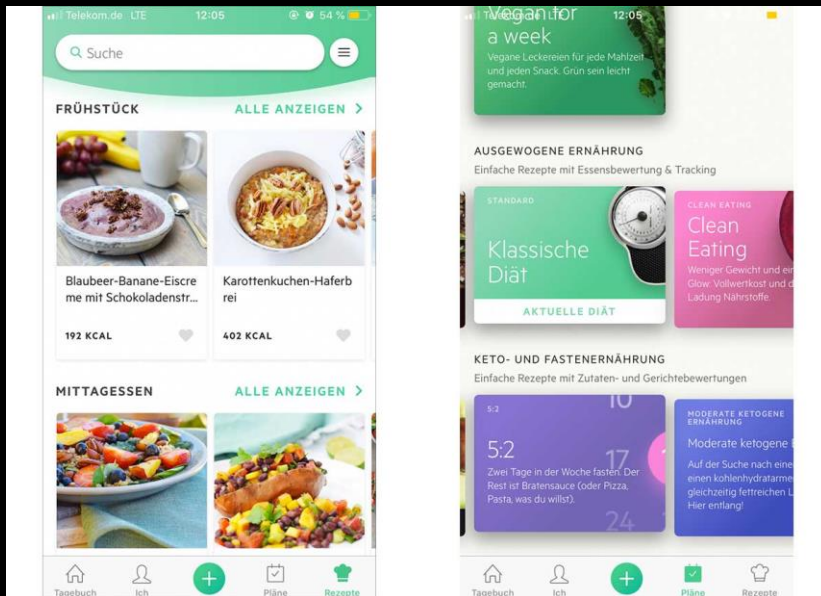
Telekom.de LTE 12:05 54 %

Suche

FRÜHSTÜCK ALLE ANZEIGEN >

Blaubeer-Banane-Eiscreme mit Schokoladenstr...

192 KCAL

Karottenkuchen-Haferbrei

402 KCAL

MITTAGESSEN ALLE ANZEIGEN >

Tagebuch Ich Pläne Rezepte

Telekom.de LTE 12:05

Vegan for a week

Vegane Leckereien für jede Mahlzeit und jeden Snack. Grün sein leicht gemacht.

AUSGEWOGENE ERNÄHRUNG

Einfache Rezepte mit Essensbewertung & Tracking

STANDARD

Klassische Diät

AKTUELLE DIÄT

CLEAN EATING

Clean Eating

Weniger Gewicht und ein Glow: Vollwertkost und d Ladung Nährstoffe

KETO- UND FASTENERNÄHRUNG

Einfache Rezepte mit Zutaten- und Gerichtebewertungen

5:2

5:2

Zwei Tage in der Woche fasten. Der Rest ist Bratensauce (oder Pizza, Pasta, was du willst).

10

17

24

MODERATE KETOGENE ERNÄHRUNG

Moderate ketogene

Auf der Suche nach eine einen kohlenhydratarme gleichzeitig fettreichen L Hier entlang!

Tagebuch Ich Pläne Rezepte